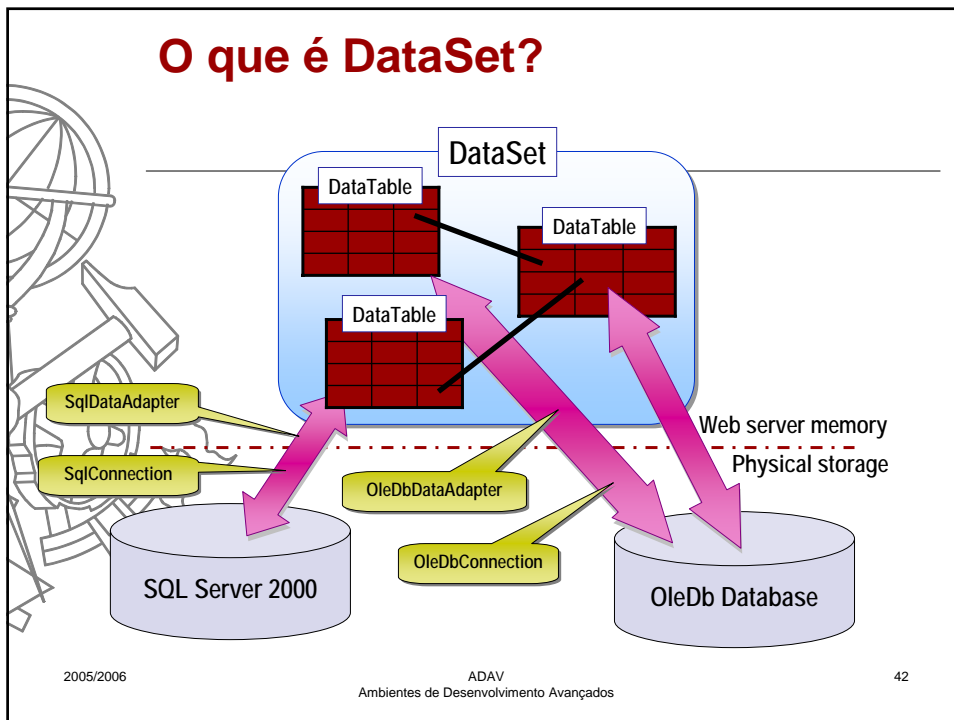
O que é DataSet?

DataSet

DataTable

DataTable

DataTable

SqlDataAdapter

SqlConnection

Web server memory

Physical storage

OleDbDataAdapter

OleDbConnection

SQL Server 2000

OleDb Database

2005/2006

ADAV
Ambientes de Desenvolvimento Avançados

42